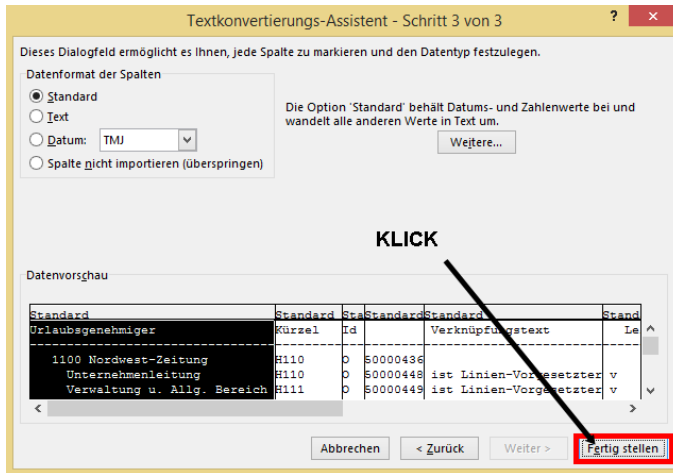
Textkonvertierungs-Assistent - Schritt 3 von 3

?

Dieses Dialogfeld ermöglicht es Ihnen, jede Spalte zu markieren und den Datentyp festzulegen.

Datenformat der Spalten

Standard

Text

Datum: TMJ

Spalte nicht importieren (überspringen)

Die Option 'Standard' behält Datums- und Zahlenwerte bei und wandelt alle anderen Werte in Text um.

Weitere...

KLICK

Datenvorschau

| Standard | Standard | Sta | Standard | Standard | Stand |
|---|---|---|---|---|---|
| Urlaubsgenehmiger | Kürzel | Id | | Verknüpfungstext | Le |
| ------------------------------------ | | | | | |
| 1100 Nordwest-Zeitung | H110 | O | 50000436 | | |
| Unternehmenleitung | H110 | O | 50000448 | ist Linien-Vorgesetzter | v |
| Verwaltung u. Allg. Bereich | H111 | O | 50000449 | ist Linien-Vorgesetzter | v |

Abbrechen

< Zurück

Weiter >

Fertig stellen